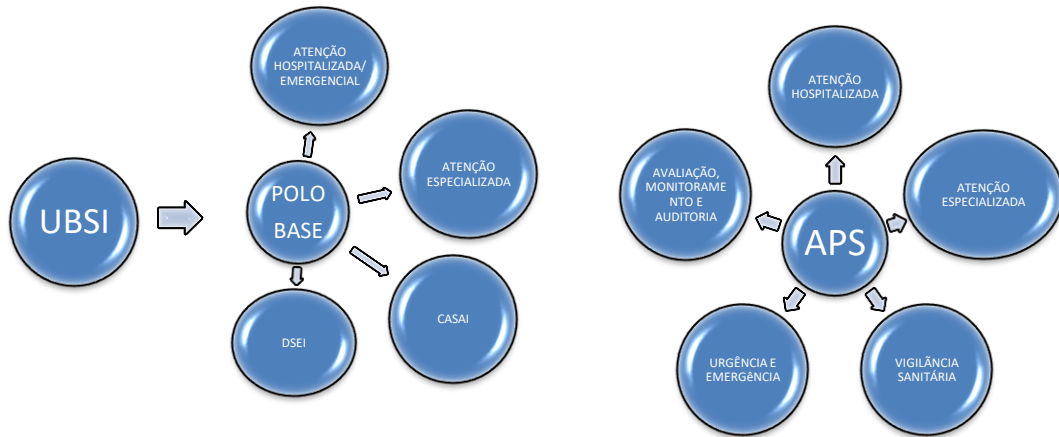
UBSI

POLO BASE

ATENÇÃO HOSPITALIZADA/ EMERGENCIAL

ATENÇÃO ESPECIALIZADA

CASAI

DSEI

APS

ATENÇÃO HOSPITALIZADA

ATENÇÃO ESPECIALIZADA

VIGILÂNCIA SANITÁRIA

URGÊNCIA E EMERGêNCIA

AVALIAÇÃO, MONITORAMENTO E AUDITORIA